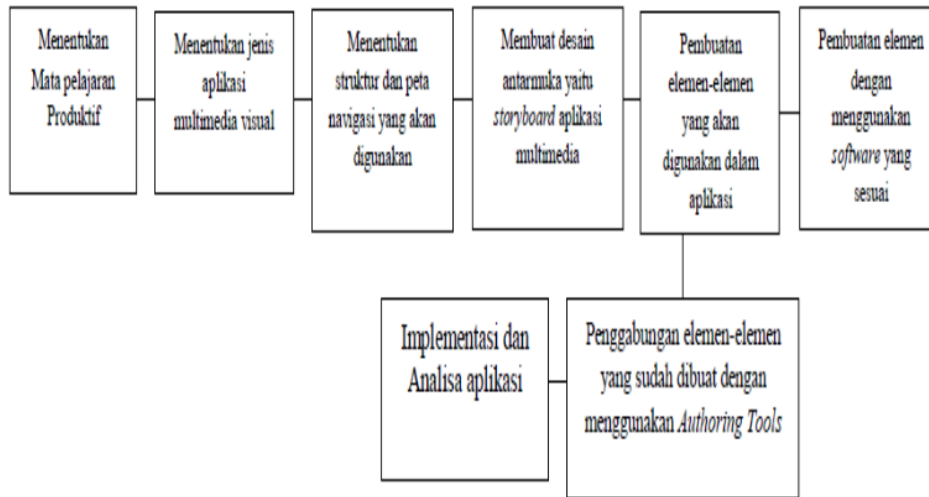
Menentukan Mata pelajaran Produktif

Menentukan jenis aplikasi multimedia visual

Menentukan struktur dan peta navigasi yang akan digunakan

Membuat desain antarmuka yaitu *storyboard* aplikasi multimedia

Pembuatan elemen-elemen yang akan digunakan dalam aplikasi

Pembuatan elemen dengan menggunakan *software* yang sesuai

Implementasi dan Analisa aplikasi

Penggabungan elemen-elemen yang sudah dibuat dengan menggunakan *Authoring Tools*